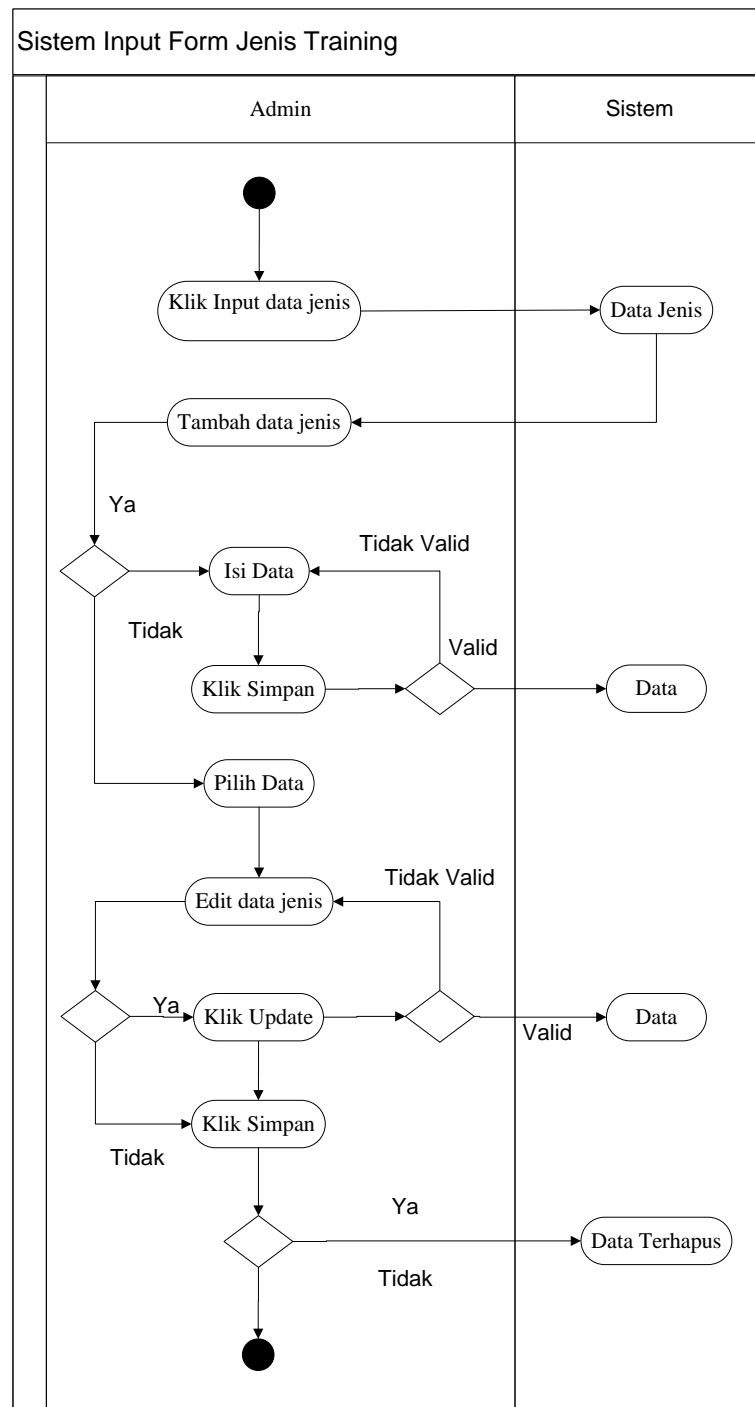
Sistem Input Form Jenis Training

Admin

Sistem

Klik Input data jenis

Data Jenis

Tambah data jenis

Ya

Tidak Valid

Isi Data

Tidak

Valid

Klik Simpan

Data

Pilih Data

Tidak Valid

Edit data jenis

Ya

Klik Update

Data

Valid

Klik Simpan

Tidak

Ya

Data Terhapus

Tidak